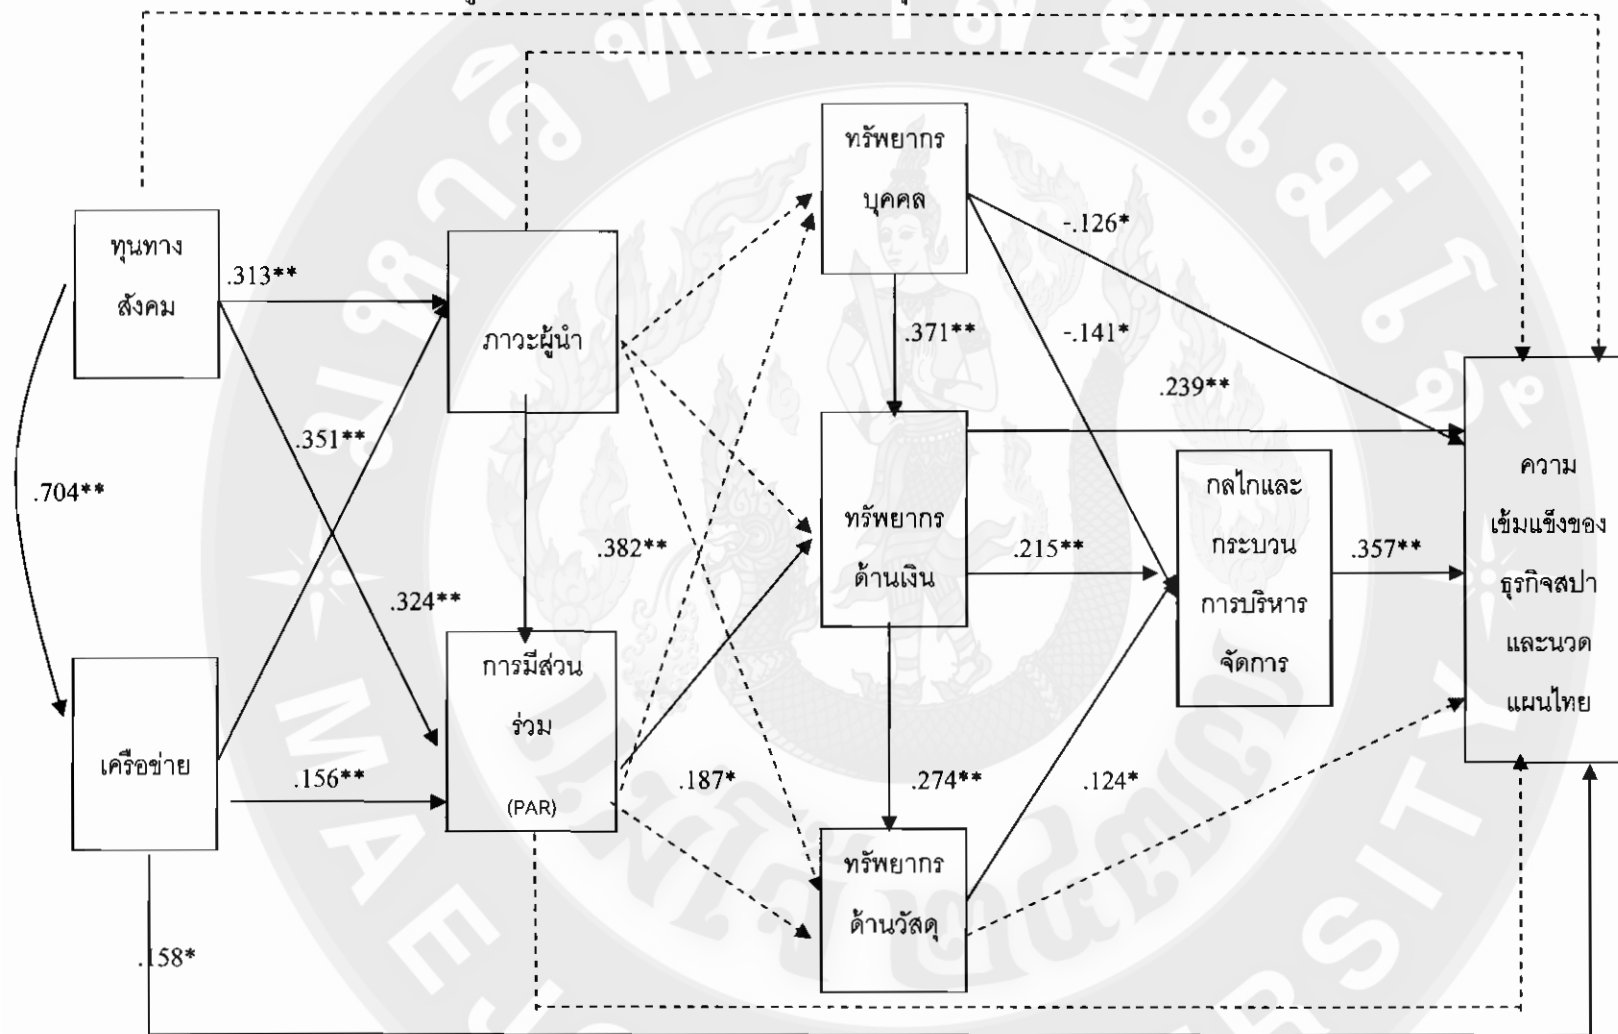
ทรัพยากร บุคคล

ทุนทาง สังคม

.313**

ภาวะผู้นำ

-.126*

.371**

-.141*

.239**

.351**

.704**

ทรัพยากร ด้านเงิน

กลไกและ กระบวน การบริหาร จัดการ

ความ เข้มแข็งของ ธุรกิจสปา และนวด แผนไทย

.382**

.215**

.357**

.324**

การมีส่วน ร่วม (PAR)

เครือข่าย

.156**

.187*

.274**

.124*

ทรัพยากร ด้านวัสดุ

.158*